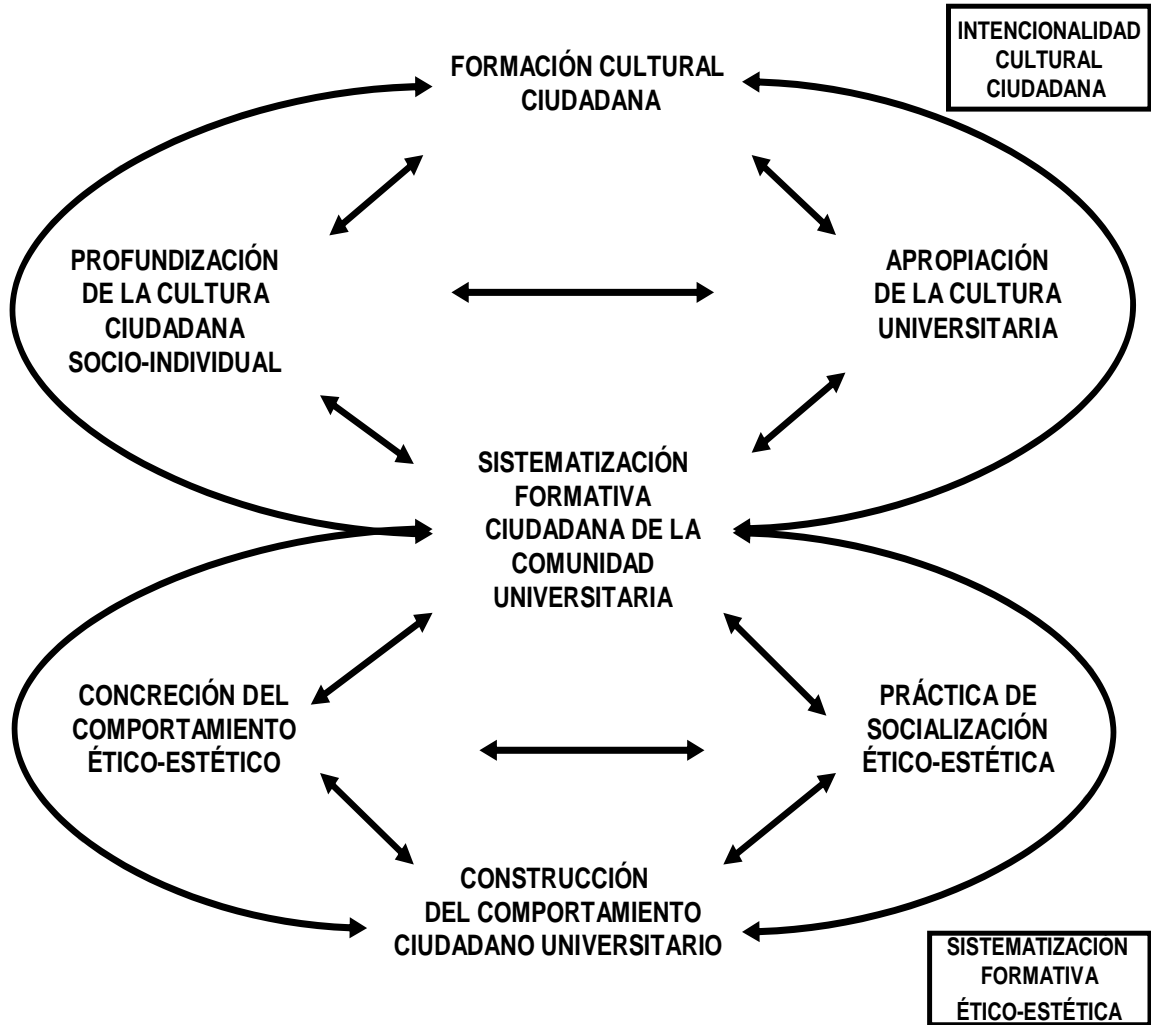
INTENCIONALIDAD CULTURAL CIUDADANA

FORMACIÓN CULTURAL CIUDADANA

PROFUNDIZACIÓN DE LA CULTURA CIUDADANA SOCIO-INDIVIDUAL

APROPIACIÓN DE LA CULTURA UNIVERSITARIA

SISTEMATIZACIÓN FORMATIVA CIUDADANA DE LA COMUNIDAD UNIVERSITARIA

CONCRECIÓN DEL COMPORTAMIENTO ÉTICO-ESTÉTICO

PRÁCTICA DE SOCIALIZACIÓN ÉTICO-ESTÉTICA

CONSTRUCCIÓN DEL COMPORTAMIENTO CIUDADANO UNIVERSITARIO

SISTEMATIZACION FORMATIVA ÉTICO-ESTÉTICA